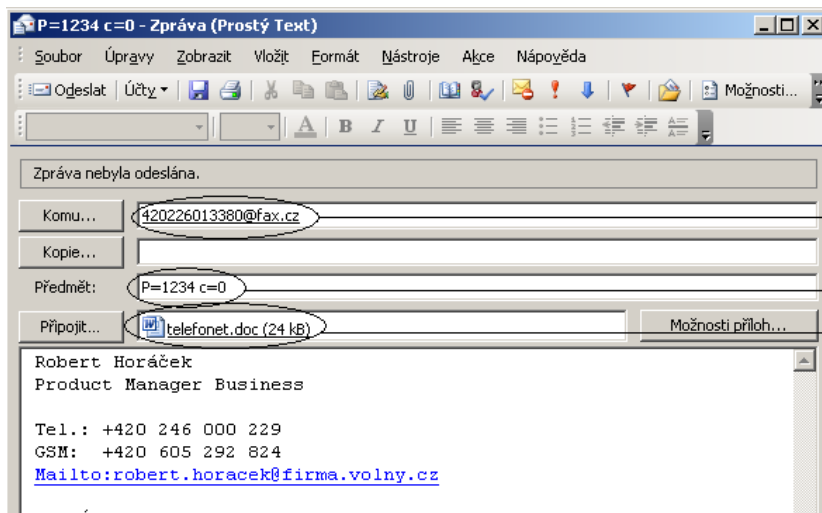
P=1234 c=0 - Zpráva (Prostý Text)

Soubor Úpravy Zobrazit Vložit Formát Nástroje Akce Nápověda

Odeslat Účty Možnosti...

A B I U

Zpráva nebyla odeslána.

Komu... 420226013380@fax.cz

Kopie...

Předmět: P=1234 c=0

Připojit... telefonet.doc (24 kB) Možnosti příloh...

Robert Horáček
Product Manager Business

Tel.: +420 246 000 229
GSM: +420 605 292 824
Mailto:robert.horacek@firma.volny.cz